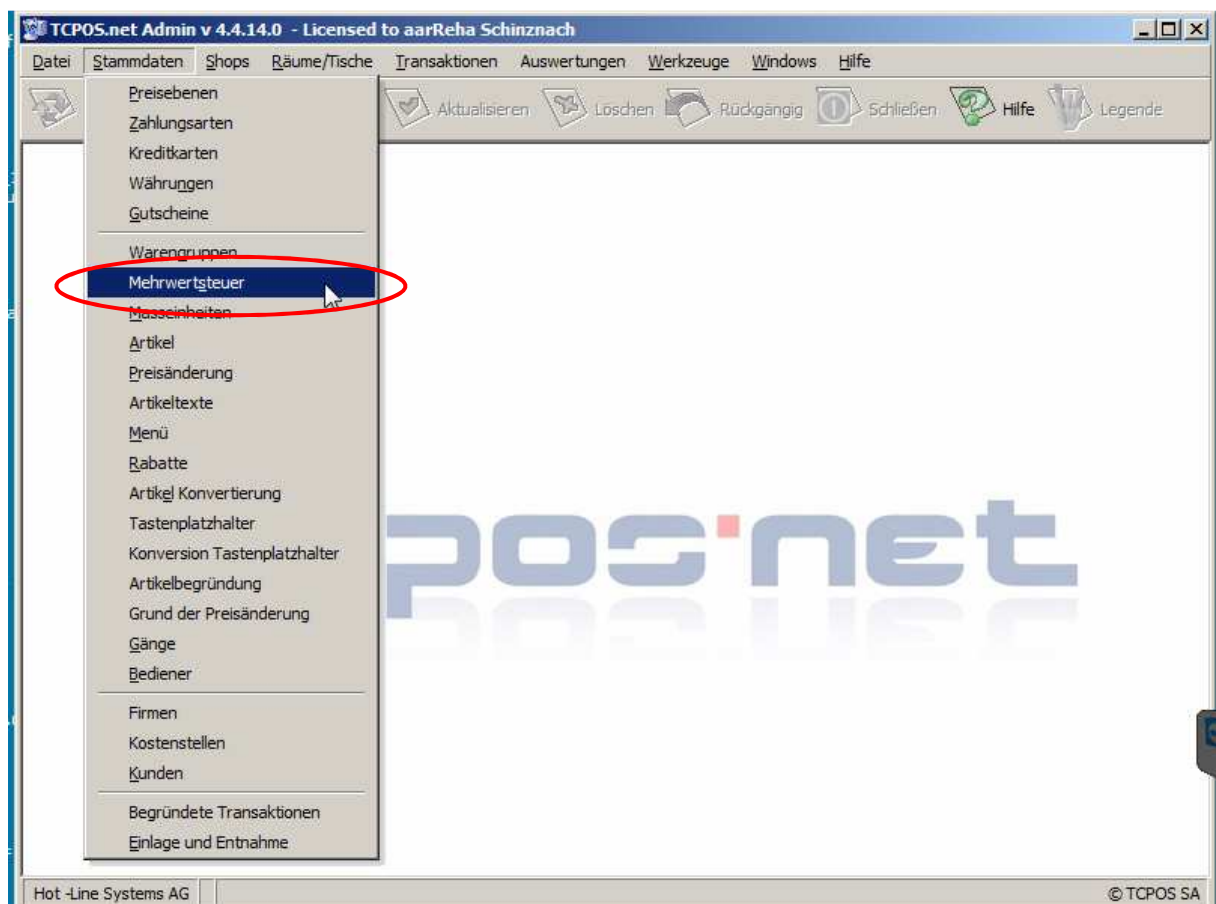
TCPOS.net Admin v 4.4.14.0 - Licensed to aarReha Schinznach

Datei Stammdaten Shops Räume/Tische Transaktionen Auswertungen Werkzeuge Windows Hilfe

Aktualisieren Löschen Rückgängig Schließen Hilfe Legende

Preisebenen
Zahlungsarten
Kreditkarten
Währungen
Gutscheine
Warengruppen
Mehrwertsteuer
Masseinheiten
Artikel
Preisänderung
Artikeltexte
Menü
Rabatte
Artikel Konvertierung
Tastenplatzhalter
Konversion Tastenplatzhalter
Artikelbegründung
Grund der Preisänderung
Gänge
Bediener
Firmen
Kostenstellen
Kunden
Begründete Transaktionen
Einlage und Entnahme

pos net

Hot -Line Systems AG

© TCPOS SA